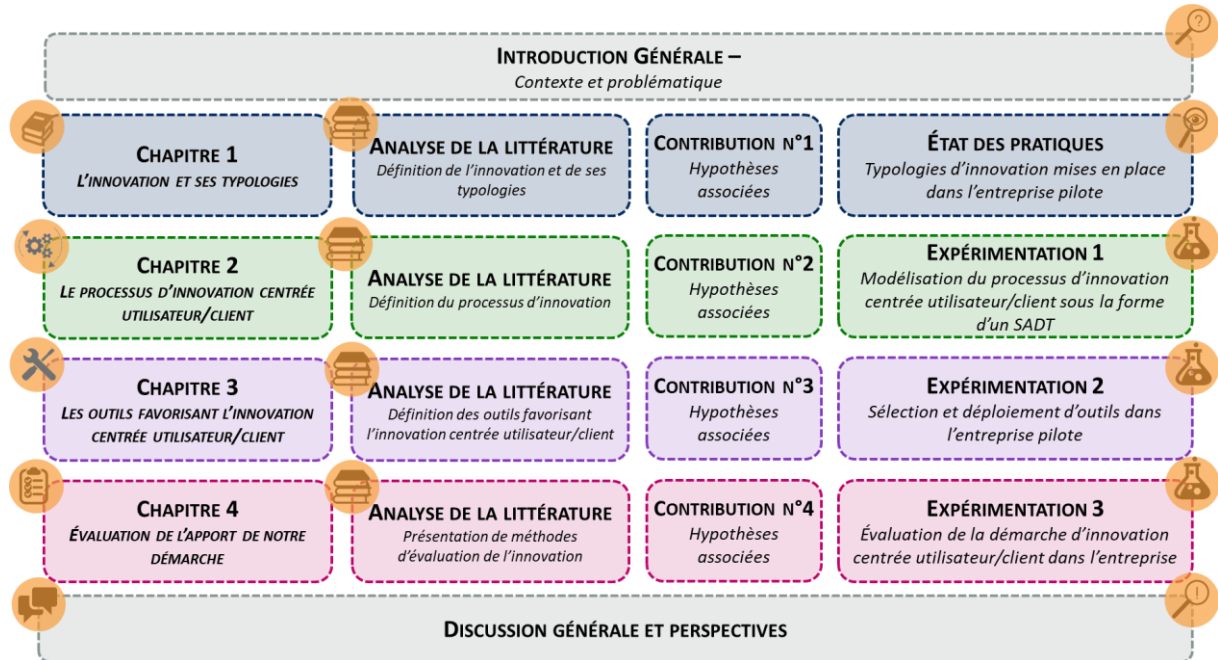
INTRODUCTION GÉNÉRALE –
Contexte et problématique

CHAPITRE 1
L'INNOVATION ET SES TYPOLOGIES

ANALYSE DE LA LITTÉRATURE
Définition de l'innovation et de ses typologies

CONTRIBUTION N°1
Hypothèses associées

ÉTAT DES PRATIQUES
Typologies d'innovation mises en place dans l'entreprise pilote

CHAPITRE 2
LE PROCESSUS D'INNOVATION CENTRÉE UTILISATEUR/CLIENT

ANALYSE DE LA LITTÉRATURE
Définition du processus d'innovation

CONTRIBUTION N°2
Hypothèses associées

EXPÉRIMENTATION 1
Modélisation du processus d'innovation centrée utilisateur/client sous la forme d'un SADT

CHAPITRE 3
LES OUTILS FAVORISANT L'INNOVATION CENTRÉE UTILISATEUR/CLIENT

ANALYSE DE LA LITTÉRATURE
Définition des outils favorisant l'innovation centrée utilisateur/client

CONTRIBUTION N°3
Hypothèses associées

EXPÉRIMENTATION 2
Sélection et déploiement d'outils dans l'entreprise pilote

CHAPITRE 4
ÉVALUATION DE L'APPORT DE NOTRE DÉMARCHE

ANALYSE DE LA LITTÉRATURE
Présentation de méthodes d'évaluation de l'innovation

CONTRIBUTION N°4
Hypothèses associées

EXPÉRIMENTATION 3
Évaluation de la démarche d'innovation centrée utilisateur/client dans l'entreprise

DISCUSSION GÉNÉRALE ET PERSPECTIVES